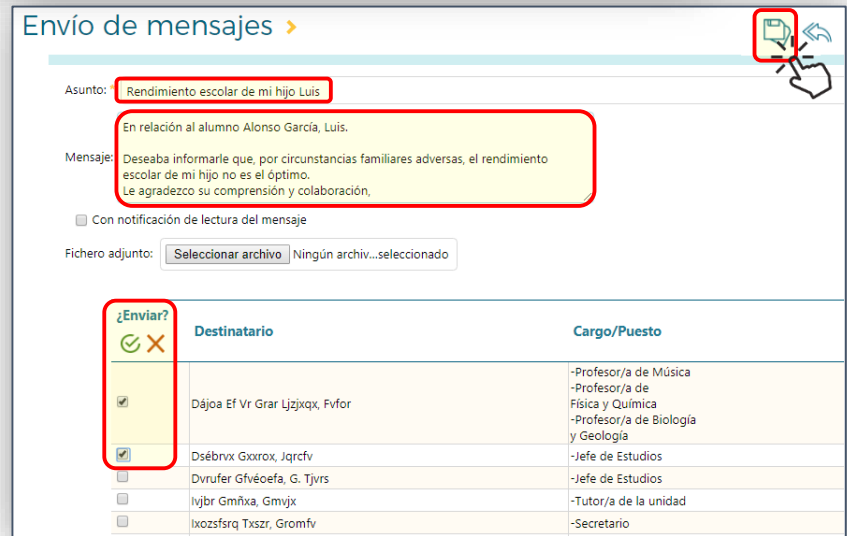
Envío de mensajes >

Asunto: * Rendimiento escolar de mi hijo Luis

Mensaje: En relación al alumno Alonso García, Luis.

Deseaba informarle que, por circunstancias familiares adversas, el rendimiento escolar de mi hijo no es el óptimo.
Le agradezco su comprensión y colaboración,

Con notificación de lectura del mensaje

Fichero adjunto: Seleccionar archivo Ningún archiv...seleccionado

| ¿Enviar? | Destinatario | Cargo/Puesto |
|---|---|---|
| ☑ | Dájoa Ef Vr Grar Ljzjxqx, Fvfor | -Profesor/a de Música -Profesor/a de Física y Química -Profesor/a de Biología y Geología |
| ☑ | Dsébrvx Gxxrox, Jqrcfv | -Jefe de Estudios |
| ☐ | Dvrufer Gfvéoefa, G. Tjvrs | -Jefe de Estudios |
| ☐ | Ivjbr Gmñxa, Gmvjx | -Tutor/a de la unidad |
| ☐ | Ixozsfsrq Txszr, Gromfv | -Secretario |